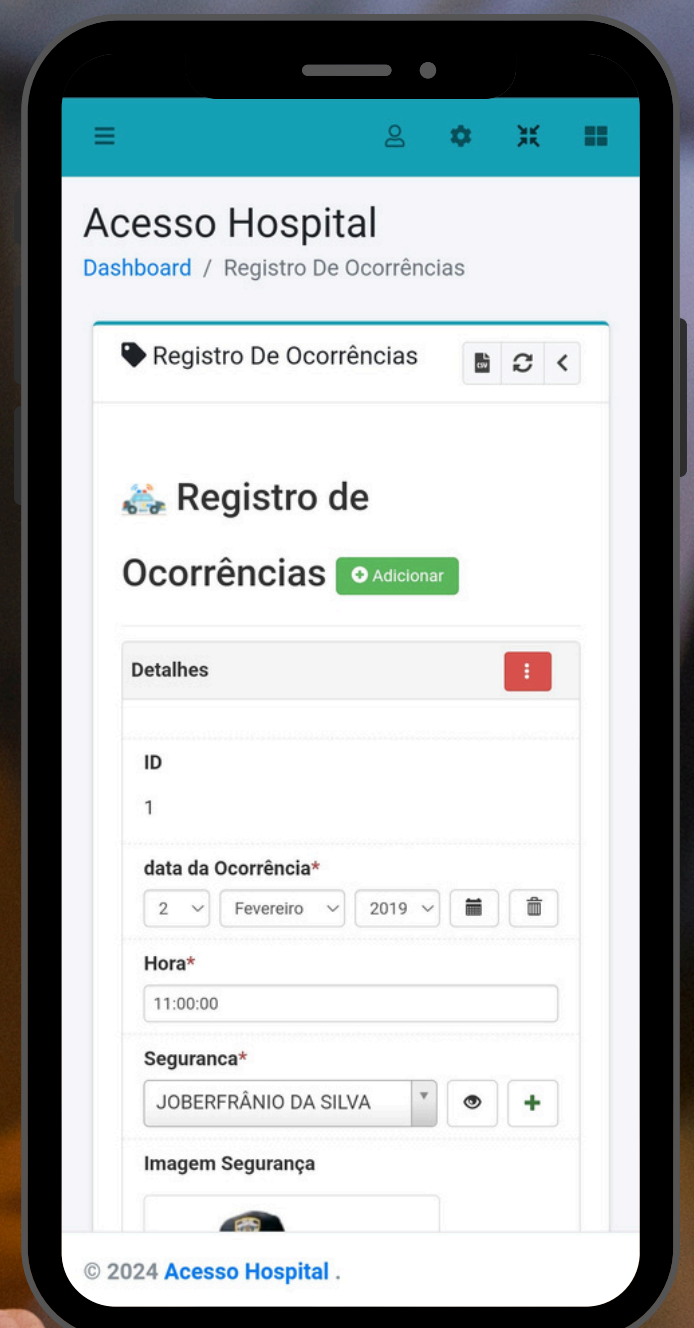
Acesso Hospital

Dashboard / Registro De Ocorrências

Registro De Ocorrências

CSV

Registro de Ocorrências

Adicionar

Detalhes

ID

1

data da Ocorrência*

2 Fevereiro 2019

Hora*

11:00:00

Seguranca*

JOBERFRÂNIO DA SILVA

Imagem Segurança

© 2024 Acesso Hospital .